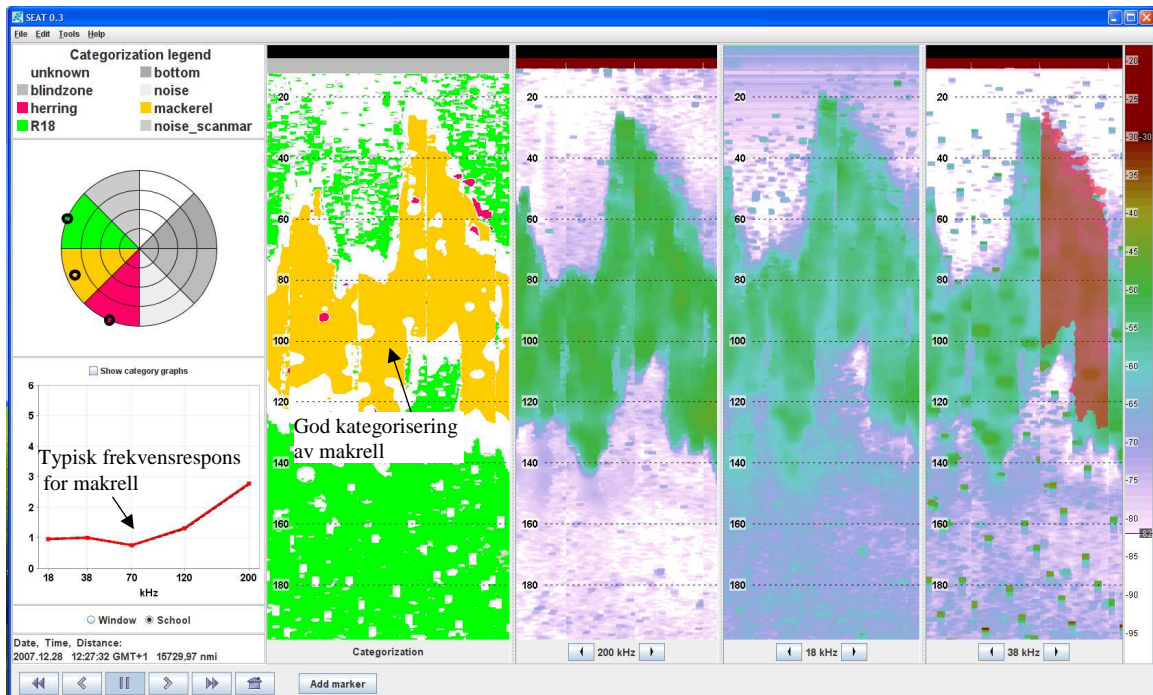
SEAT 0.3

File Edit Tools Help

Categorization legend

unknown
bottom
blindzone
noise
herring
mackerel
R18
noise_scanmar

Show category graphs

6
5
4
3
2
1
0
18
38
70
120
200
kHz

Typisk frekvensrespons for makrell

Window School

Date, Time, Distance:
2007.12.28 12:27:32 GMT+1 15729,97 nmi

20
40
60
80
100
120
140
160
180

God kategorisering av makrell

Categorization

20
40
60
80
100
120
140
160
180

200 kHz

20
40
60
80
100
120
140
160
180

18 kHz

20
40
60
80
100
120
140
160
180

38 kHz

-20
-25
-30
-35
-40
-45
-50
-55
-60
-65
-70
-75
-80
-85
-90
-95

Add marker